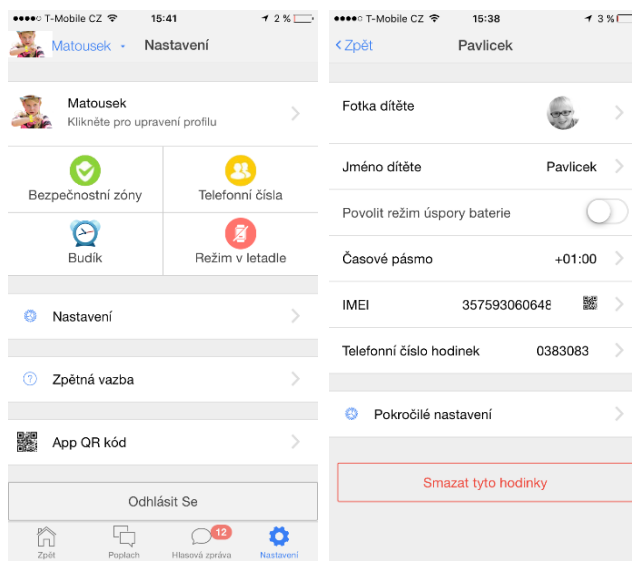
●●●●○ T-Mobile CZ 15:41 2 %

Matousek Nastavení

Matousek
Klikněte pro upravení profilu

Bezpečnostní zóny

Telefonní čísla

Budík

Režim v letadle

Nastavení

Zpětná vazba

App QR kód

Odhlásit Se

Zpět

Poplach

12
Hlasová zpráva

Nastavení

●●●●○ T-Mobile CZ 15:38 3 %

‹ Zpět Pavlicek

Fotka dítěte

Jméno dítěte Pavlicek

Povolit režim úspory baterie

Časové pásmo +01:00

IMEI 35759306064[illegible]

Telefonní číslo hodinek 0383083

Pokročilé nastavení

Smazat tyto hodinky